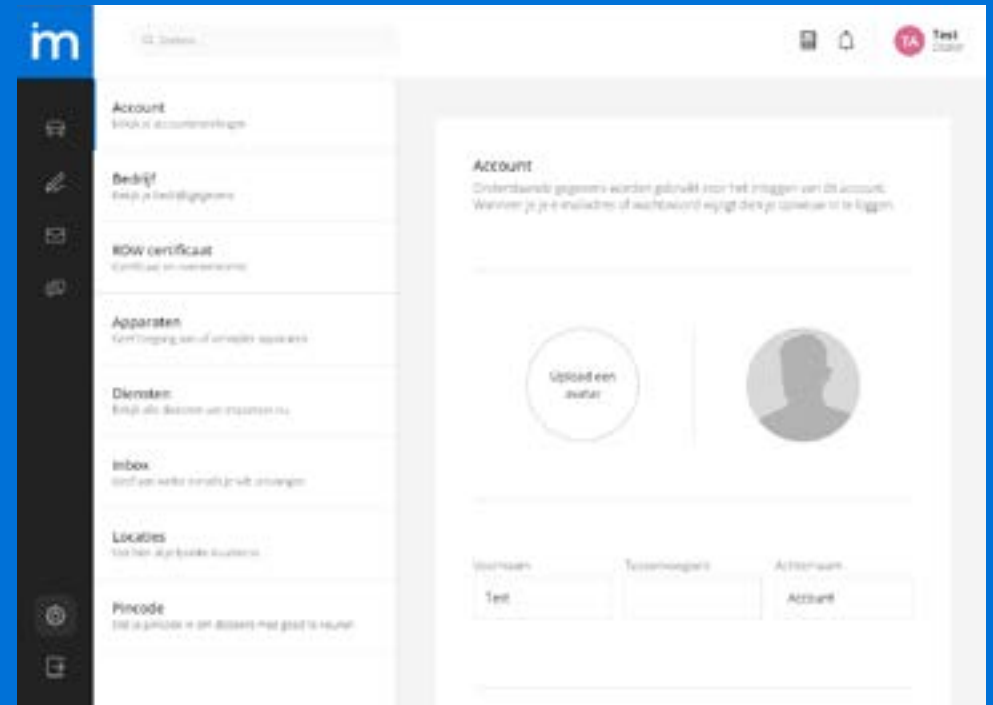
im

Zoeken

TA Test
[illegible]

Account
Bekijk je accountinstellingen

Bedrijf
Bekijk je bedrijfsgegevens

RDW certificaat
Certificaat en overeenkomst

Apparaten
Geef toegang aan of ontkoppel apparaten

Diensten
Bekijk alle diensten van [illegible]

Inbox
Geef aan welke mails je wilt ontvangen

Locaties
Voeg hier al je fysieke locaties toe

Pincode
Stel je pincode in om diensten met goed te keuren

Account
Onderstaande gegevens worden gebruikt voor het inloggen van dit account. Wanneer je je e-mailadres of wachtwoord wijzigt dien je opnieuw in te loggen.

Upload een avatar

Voornaam
Test

Tussenvoegsel

Achternaam
Account